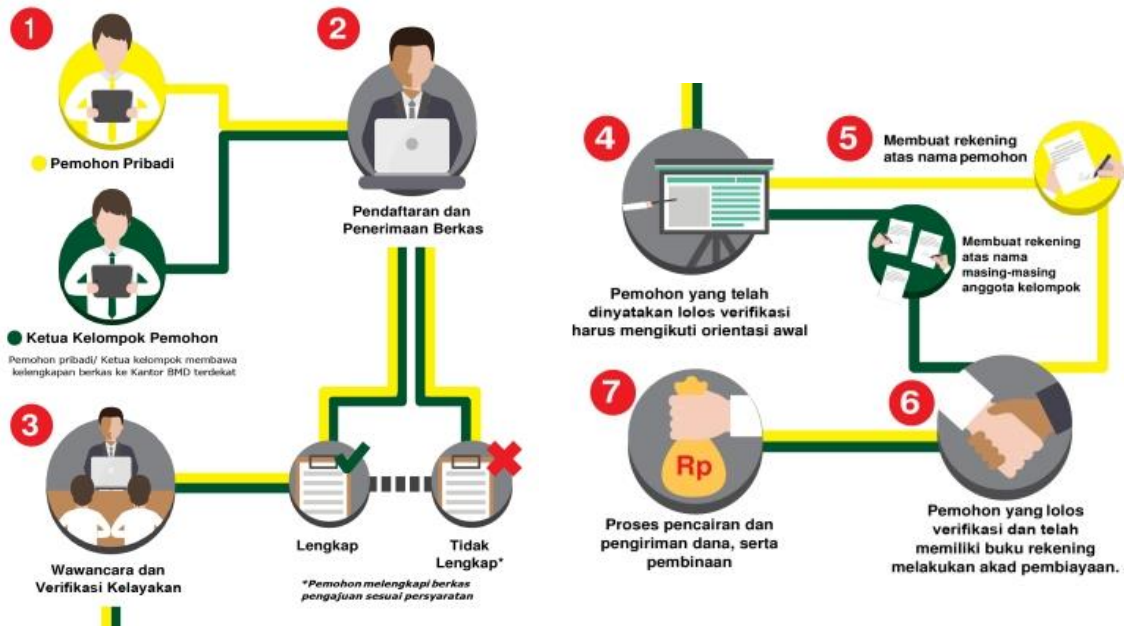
1

Pemohon Pribadi

Ketua Kelompok Pemohon

Pemohon pribadi/ Ketua kelompok membawa kelengkapan berkas ke Kantor BMD terdekat

2

Pendaftaran dan Penerimaan Berkas

3

Wawancara dan Verifikasi Kelayakan

Lengkap

Tidak Lengkap*

*Pemohon melengkapi berkas pengajuan sesuai persyaratan

4

Pemohon yang telah dinyatakan lolos verifikasi harus mengikuti orientasi awal

5

Membuat rekening atas nama pemohon

Membuat rekening atas nama masing-masing anggota kelompok

6

Pemohon yang lolos verifikasi dan telah memiliki buku rekening melakukan akad pembiayaan.

7

Rp

Proses pencairan dan pengiriman dana, serta pembinaan